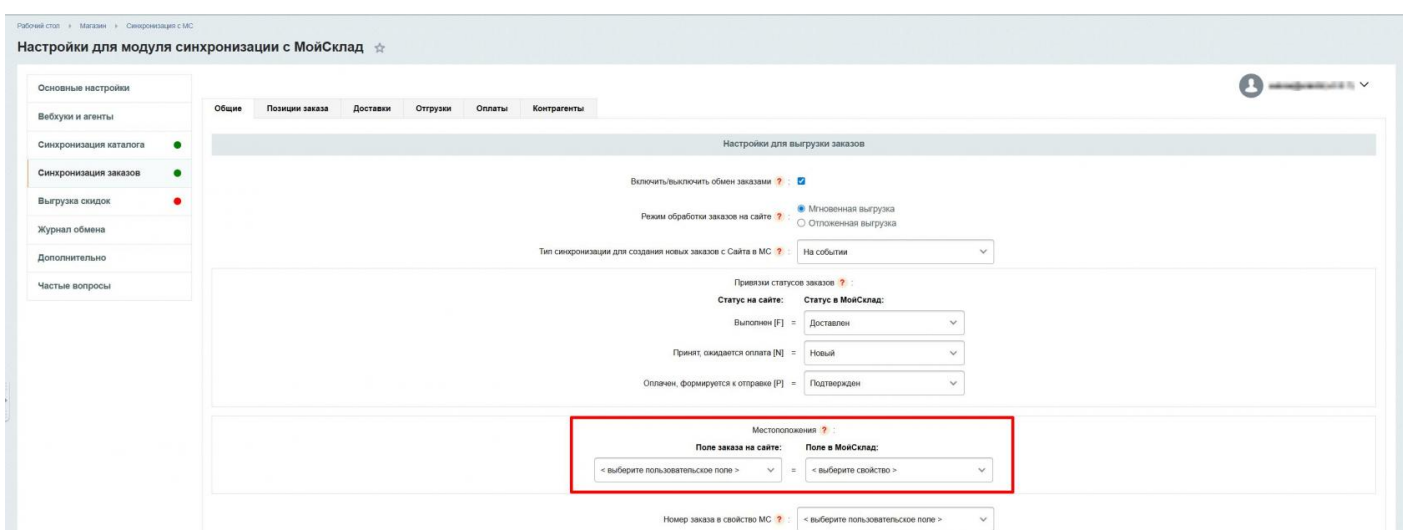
Рабочий стол › Магазин › Синхронизация с МС

Настройки для модуля синхронизации с МойСклад ☆

Основные настройки
Вебхуки и агенты
Синхронизация каталога
Синхронизация заказов
Выгрузка скидок
Журнал обмена
Дополнительно
Частые вопросы

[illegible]

Общие | Позиции заказа | Доставки | Отгрузки | Оплаты | Контрагенты

Настройки для выгрузки заказов

Включить/выключить обмен заказами ? :

Режим обработки заказов на сайте ? :
Мгновенная выгрузка
Отложенная выгрузка

Тип синхронизации для создания новых заказов с Сайта в МС ? : На событии

Привязки статусов заказов ? :
Статус на сайте: Статус в МойСклад:
Выполнен [F] = Доставлен
Принят, ожидается оплата [N] = Новый
Оплачен, формируется к отправке [P] = Подтвержден

Местоположения ? :
Поле заказа на сайте: Поле в МойСклад:
< выберите пользовательское поле > = < выберите свойство >

Номер заказа в свойство МС ? : < выберите пользовательское поле >